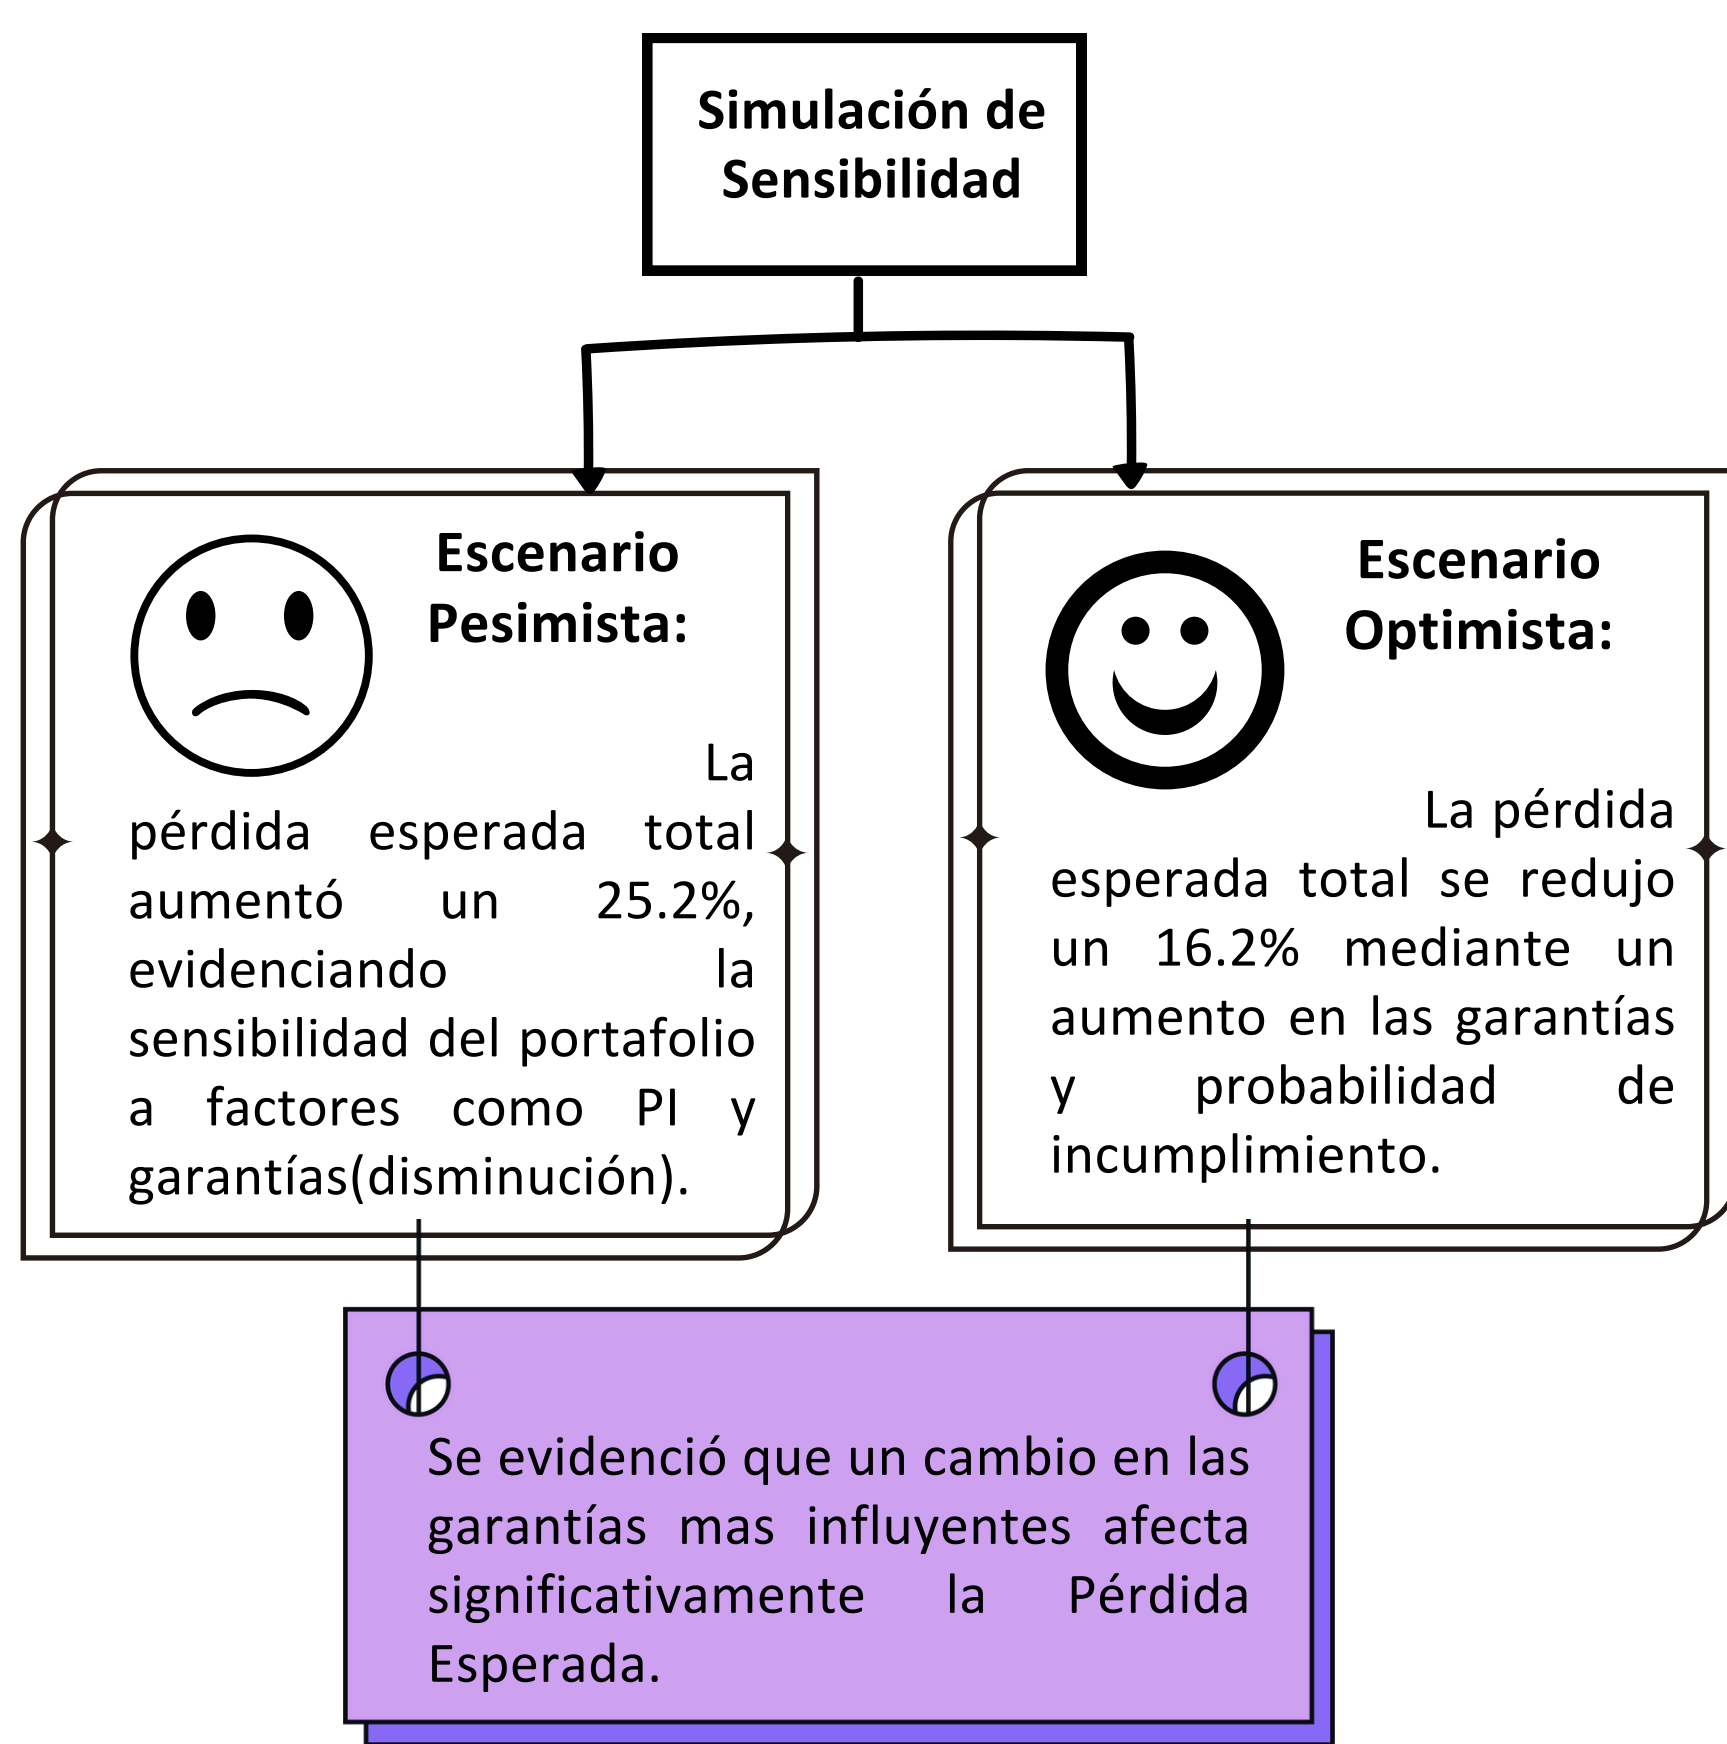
Simulación de Sensibilidad

Escenario Pesimista:

La pérdida esperada total aumentó un 25.2%, evidenciando la sensibilidad del portafolio a factores como PI y garantías(disminución).

Escenario Optimista:

La pérdida esperada total se redujo un 16.2% mediante un aumento en las garantías y probabilidad de incumplimiento.

Se evidenció que un cambio en las garantías mas influyentes afecta significativamente la Pérdida Esperada.